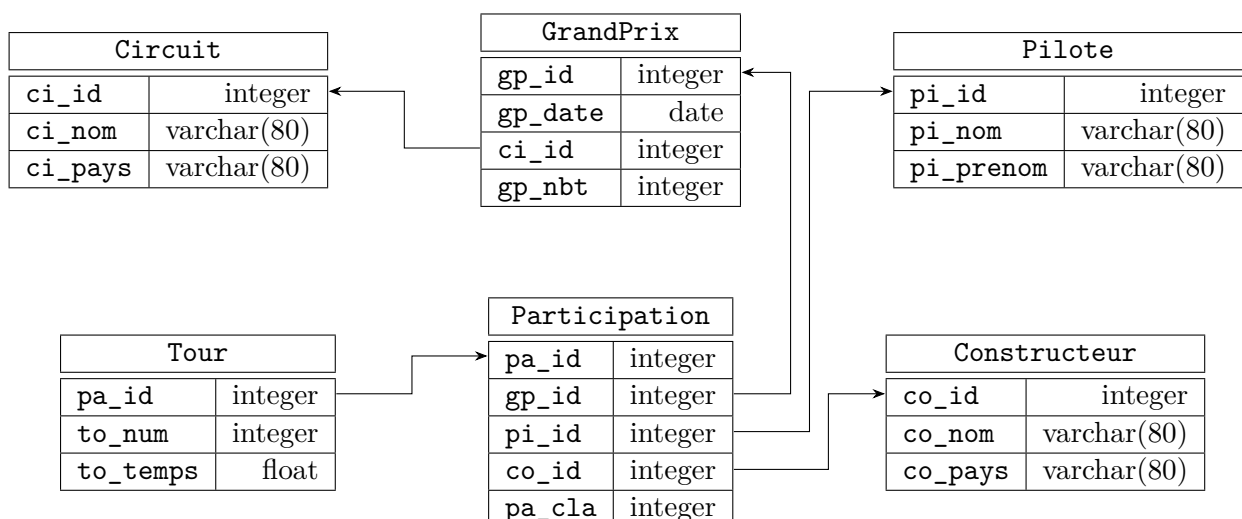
GrandPrix

| gp_id | integer |
|---|---|
| gp_date | date |
| ci_id | integer |
| gp_nbt | integer |

Circuit

| ci_id | integer |
|---|---|
| ci_nom | varchar(80) |
| ci_pays | varchar(80) |

Pilote

| pi_id | integer |
|---|---|
| pi_nom | varchar(80) |
| pi_prenom | varchar(80) |

Tour

| pa_id | integer |
|---|---|
| to_num | integer |
| to_temps | float |

Participation

| pa_id | integer |
|---|---|
| gp_id | integer |
| pi_id | integer |
| co_id | integer |
| pa_cla | integer |

Constructeur

| co_id | integer |
|---|---|
| co_nom | varchar(80) |
| co_pays | varchar(80) |